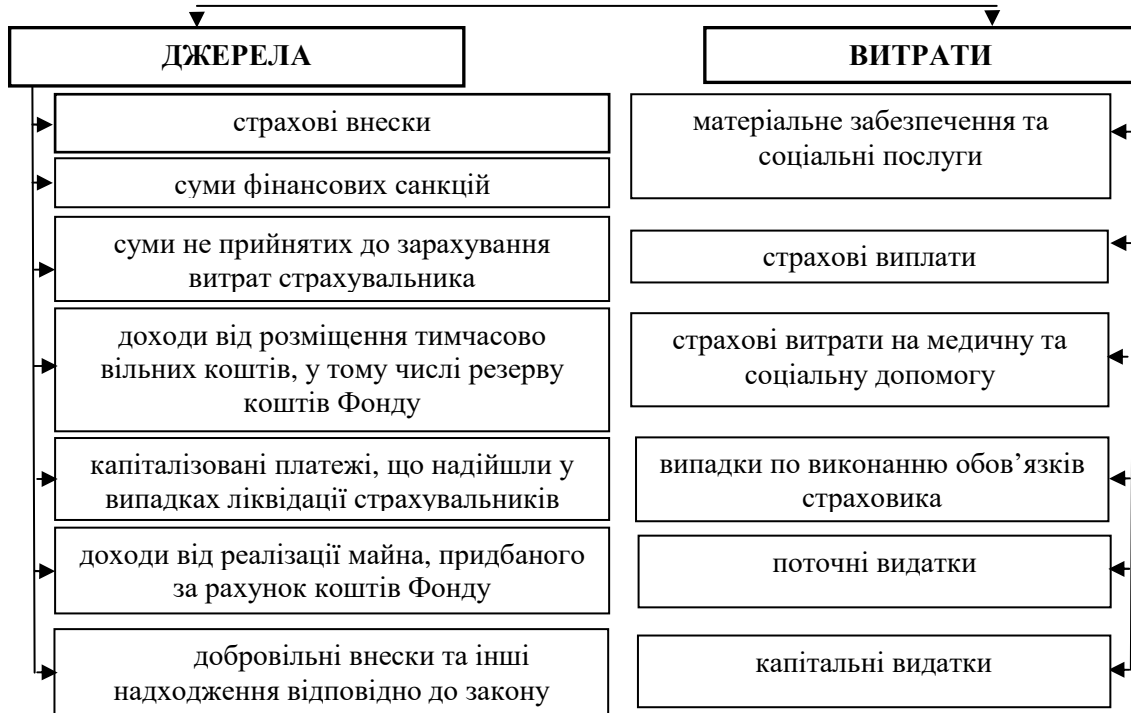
ДЖЕРЕЛА

страхові внески

суми фінансових санкцій

суми не прийнятих до зарахування витрат страхувальника

доходи від розміщення тимчасово вільних коштів, у тому числі резерву коштів Фонду

капіталізовані платежі, що надійшли у випадках ліквідації страхувальників

доходи від реалізації майна, придбаного за рахунок коштів Фонду

добровільні внески та інші надходження відповідно до закону

ВИТРАТИ

матеріальне забезпечення та соціальні послуги

страхові виплати

страхові витрати на медичну та соціальну допомогу

випадки по виконанню обов'язків страховика

поточні видатки

капітальні видатки